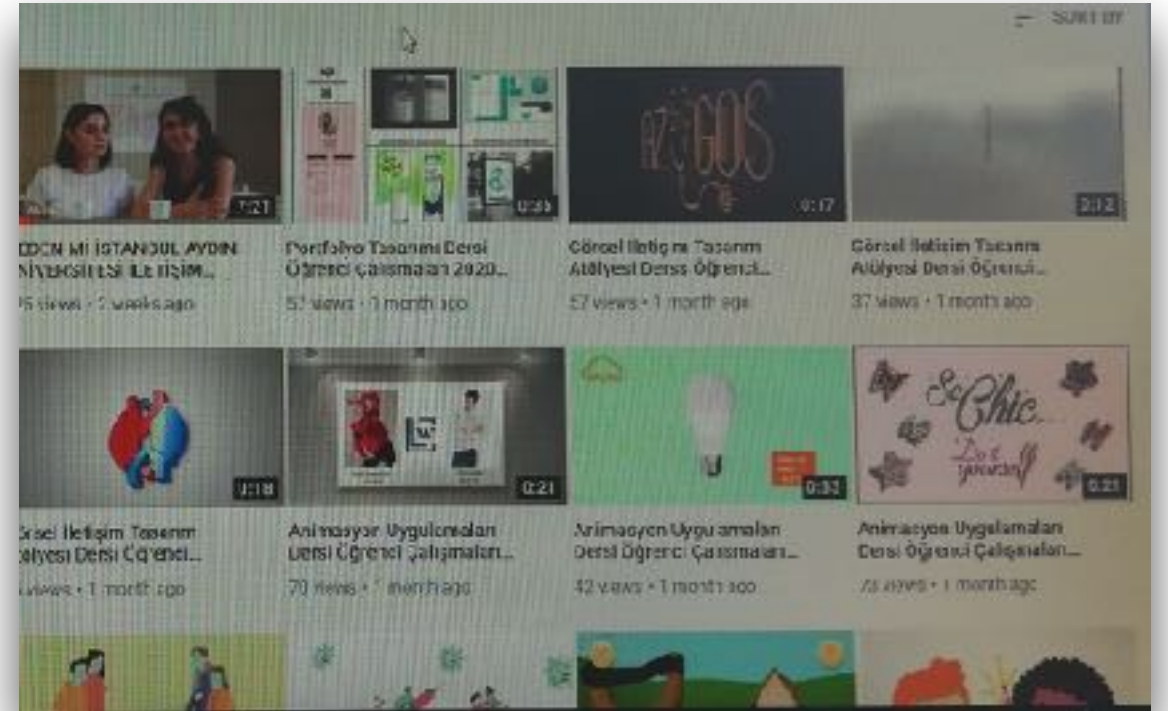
SORT BY

7:21
EDEN Mİ İSTANBUL AYDIN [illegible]NİVERSİTESİ İLE TİŞİM...
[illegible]5 views • 2 weeks ago

0:35
Portfolyo Tasarımı Dersi Öğrenci Çalışmaları 2020...
57 views • 1 month ago

AZOGOS
0:17
Görsel İletişim Tasarım Atölyesi Dersi Öğrenci...
57 views • 1 month ago

2:12
Görsel İletişim Tasarım Atölyesi Dersi Öğrenci...
37 views • 1 month ago

0:18
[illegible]örsel İletişim Tasarım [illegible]tölyesi Dersi Öğrenci...
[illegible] views • 1 month ago

0:21
Animasyon Uygulamaları Dersi Öğrenci Çalışmaları...
70 views • 1 month ago

0:33
Animasyon Uygulamaları Dersi Öğrenci Çalışmaları...
42 views • 1 month ago

So Chic
Do it yourself
0:21
Animasyon Uygulamaları Dersi Öğrenci Çalışmaları...
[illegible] views • 1 month ago